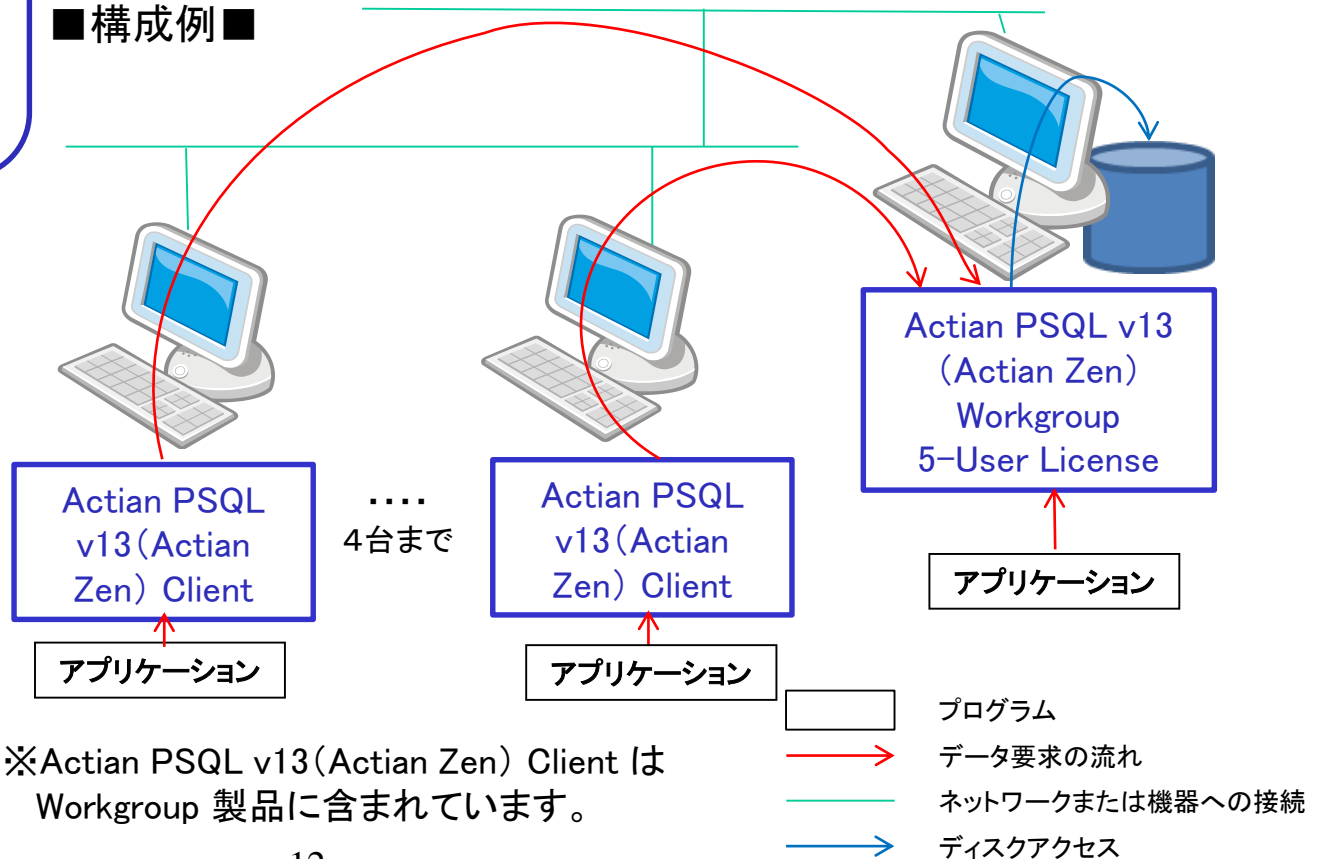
■構成例■

Actian PSQL v13 (Actian Zen) Workgroup 5-User License

Actian PSQL v13(Actian Zen) Client

アプリケーション

・・・・
4台まで

Actian PSQL v13(Actian Zen) Client

アプリケーション

アプリケーション

※Actian PSQL v13(Actian Zen) Client は Workgroup 製品に含まれています。

プログラム
データ要求の流れ
ネットワークまたは機器への接続
ディスクアクセス

12